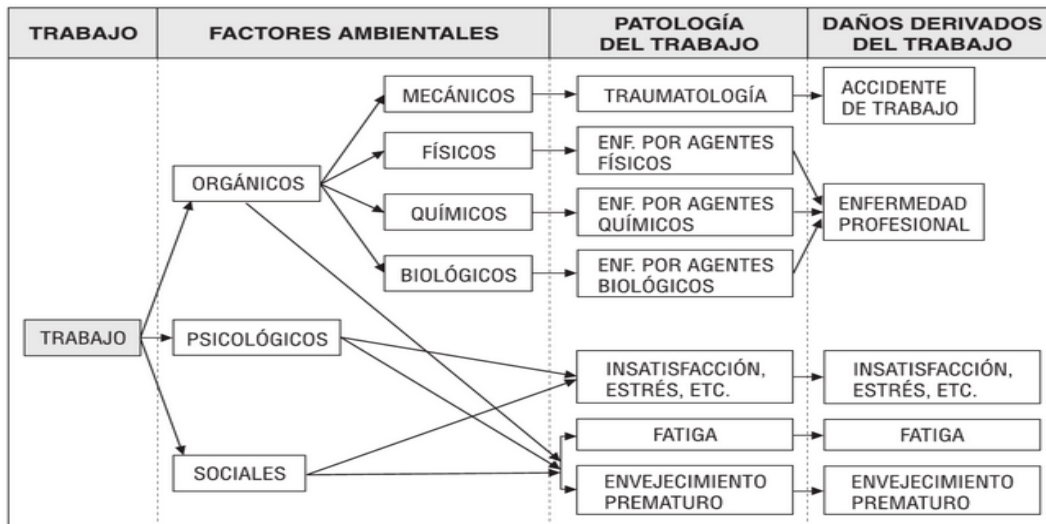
| TRABAJO | FACTORES AMBIENTALES | PATOLOGÍA DEL TRABAJO | DAÑOS DERIVADOS DEL TRABAJO |
|---|---|---|---|

TRABAJO

ORGÁNICOS

PSICOLÓGICOS

SOCIALES

MECÁNICOS

FÍSICOS

QUÍMICOS

BIOLÓGICOS

TRAUMATOLOGÍA

ENF. POR AGENTES FÍSICOS

ENF. POR AGENTES QUÍMICOS

ENF. POR AGENTES BIOLÓGICOS

INSATISFACCIÓN, ESTRÉS, ETC.

FATIGA

ENVEJECIMIENTO PREMATURO

ACCIDENTE DE TRABAJO

ENFERMEDAD PROFESIONAL

INSATISFACCIÓN, ESTRÉS, ETC.

FATIGA

ENVEJECIMIENTO PREMATURO